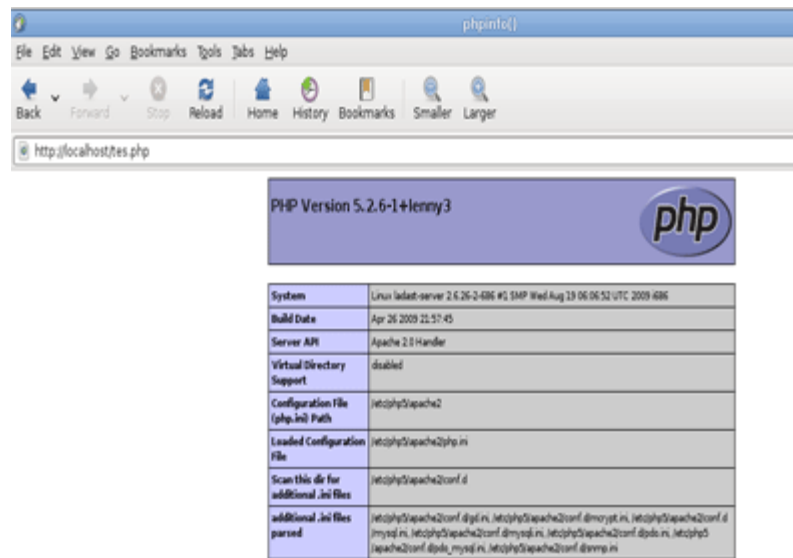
phpinfo()

File Edit View Go Bookmarks Tools Tabs Help

Back Forward Stop Reload Home History Bookmarks Smaller Larger

http://localhost/tes.php

PHP Version 5.2.6-1+lenny3

php

| System | Linux ladast-server 2.6.26-2-686 #1 SMP Wed Aug 19 06:06:52 UTC 2009 i686 |
|---|---|
| Build Date | Apr 26 2009 21:57:45 |
| Server API | Apache 2.0 Handler |
| Virtual Directory Support | disabled |
| Configuration File (php.ini) Path | /etc/php5/apache2 |
| Loaded Configuration File | /etc/php5/apache2/php.ini |
| Scan this dir for additional .ini files | /etc/php5/apache2/conf.d |
| additional .ini files parsed | /etc/php5/apache2/conf.d/gd.ini, /etc/php5/apache2/conf.d/mcrypt.ini, /etc/php5/apache2/conf.d/mysql.ini, /etc/php5/apache2/conf.d/mysqli.ini, /etc/php5/apache2/conf.d/pdo.ini, /etc/php5/apache2/conf.d/pdo_mysql.ini, /etc/php5/apache2/conf.d/snmp.ini |